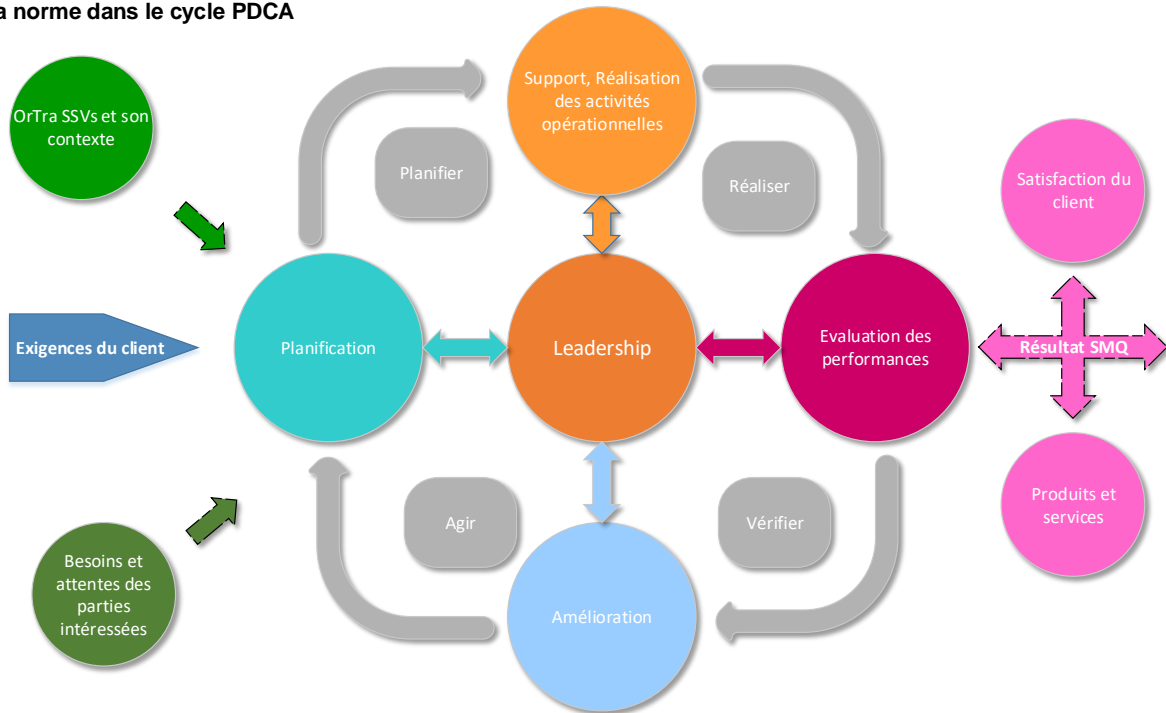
a norme dans le cycle PDCA

OrTra SSVs et son contexte

Support, Réalisation des activités opérationnelles

Planifier

Réaliser

Satisfaction du client

Exigences du client

Planification

Leadership

Evaluation des performances

Résultat SMQ

Agir

Vérifier

Produits et services

Besoins et attentes des parties intéressées

Amélioration